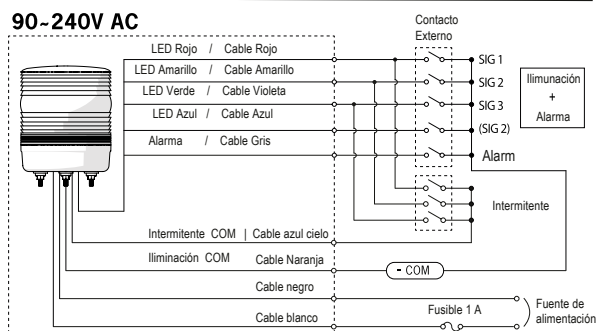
90~240V AC

Contacto Externo

LED Rojo / Cable Rojo
LED Amarillo / Cable Amarillo
LED Verde / Cable Violeta
LED Azul / Cable Azul
Alarma / Cable Gris

SIG 1
SIG 2
SIG 3
(SIG 2)
Alarm

Ilumninación + Alarma

Intermitente

Intermitente COM | Cable azul cielo
Iliminación COM Cable Naranja
- COM
Cable negro
Cable blanco
Fusible 1 A
Fuente de alimentación